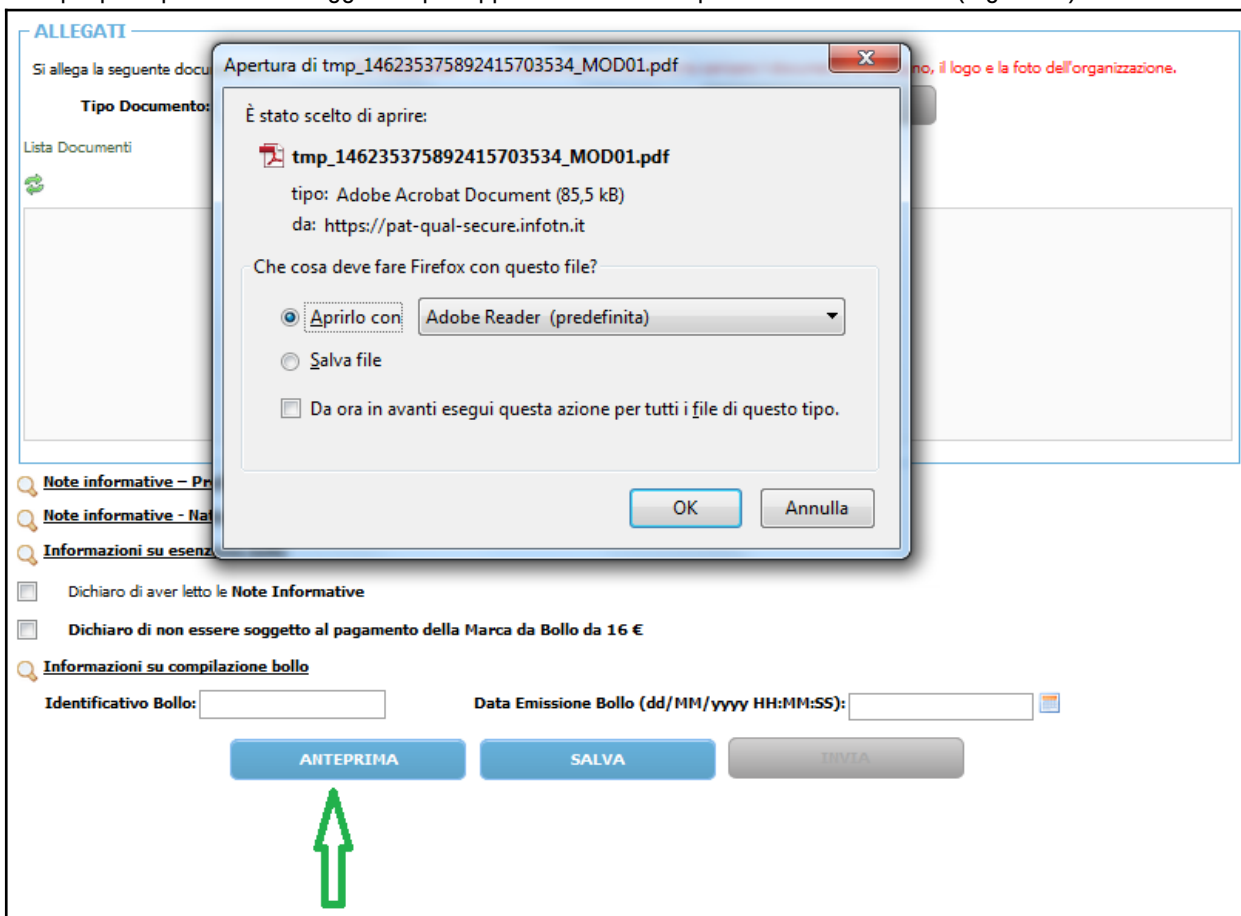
ALLEGATI

Si allega la seguente docu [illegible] no, il logo e la foto dell'organizzazione.

Tipo Documento:

Lista Documenti

Apertura di tmp_146235375892415703534_MOD01.pdf

È stato scelto di aprire:

tmp_146235375892415703534_MOD01.pdf

tipo: Adobe Acrobat Document (85,5 kB)

da: https://pat-qual-secure.infotn.it

Che cosa deve fare Firefox con questo file?

Aprirlo con Adobe Reader (predefinita)

Salva file

Da ora in avanti esegui questa azione per tutti i file di questo tipo.

OK Annulla

Note informative – Pr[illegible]

Note informative - Na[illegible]

Informazioni su esenz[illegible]

Dichiaro di aver letto le Note Informative

Dichiaro di non essere soggetto al pagamento della Marca da Bollo da 16 €

Informazioni su compilazione bollo

Identificativo Bollo:

Data Emissione Bollo (dd/MM/yyyy HH:MM:SS):

ANTEPRIMA SALVA INVIA